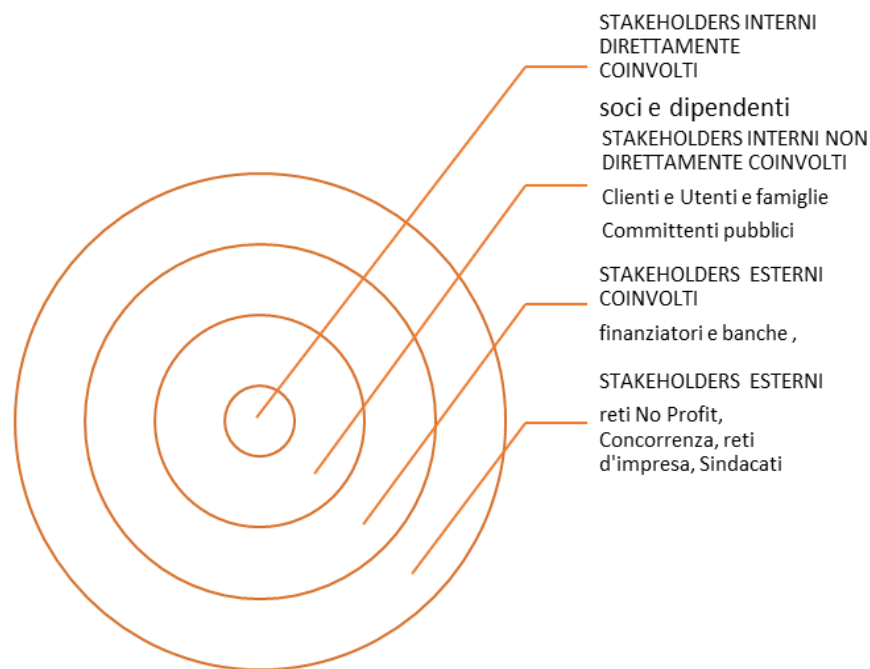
STAKEHOLDERS INTERNI DIRETTAMENTE COINVOLTI

soci e dipendenti

STAKEHOLDERS INTERNI NON DIRETTAMENTE COINVOLTI

Clienti e Utenti e famiglie

Committenti pubblici

STAKEHOLDERS ESTERNI COINVOLTI

finanziatori e banche ,

STAKEHOLDERS ESTERNI

reti No Profit, Concorrenza, reti d'impresa, Sindacati